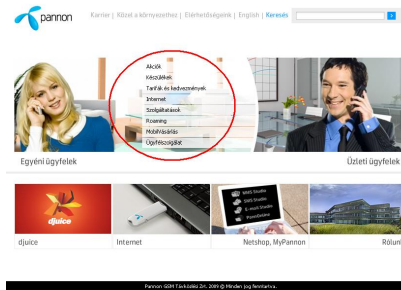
pannon

Karrier | Közel a környezethez | Elérhetőségeink | English | Keresés

Akciók
Készülékek
Tarifák és kedvezmények
Internet
Szolgáltatások
Roaming
MobilVásárlás
Ügyfélszolgálat

Egyéni ügyfelek

Üzleti ügyfelek

djuice

djuice

Internet

MMS Studio
SMS Studio
E-mail Studio
PowerGame

Netshop, MyPannon

Rólunk

Pannon GSM Távközlési Zrt. 2009 © Minden jog fenntartva.